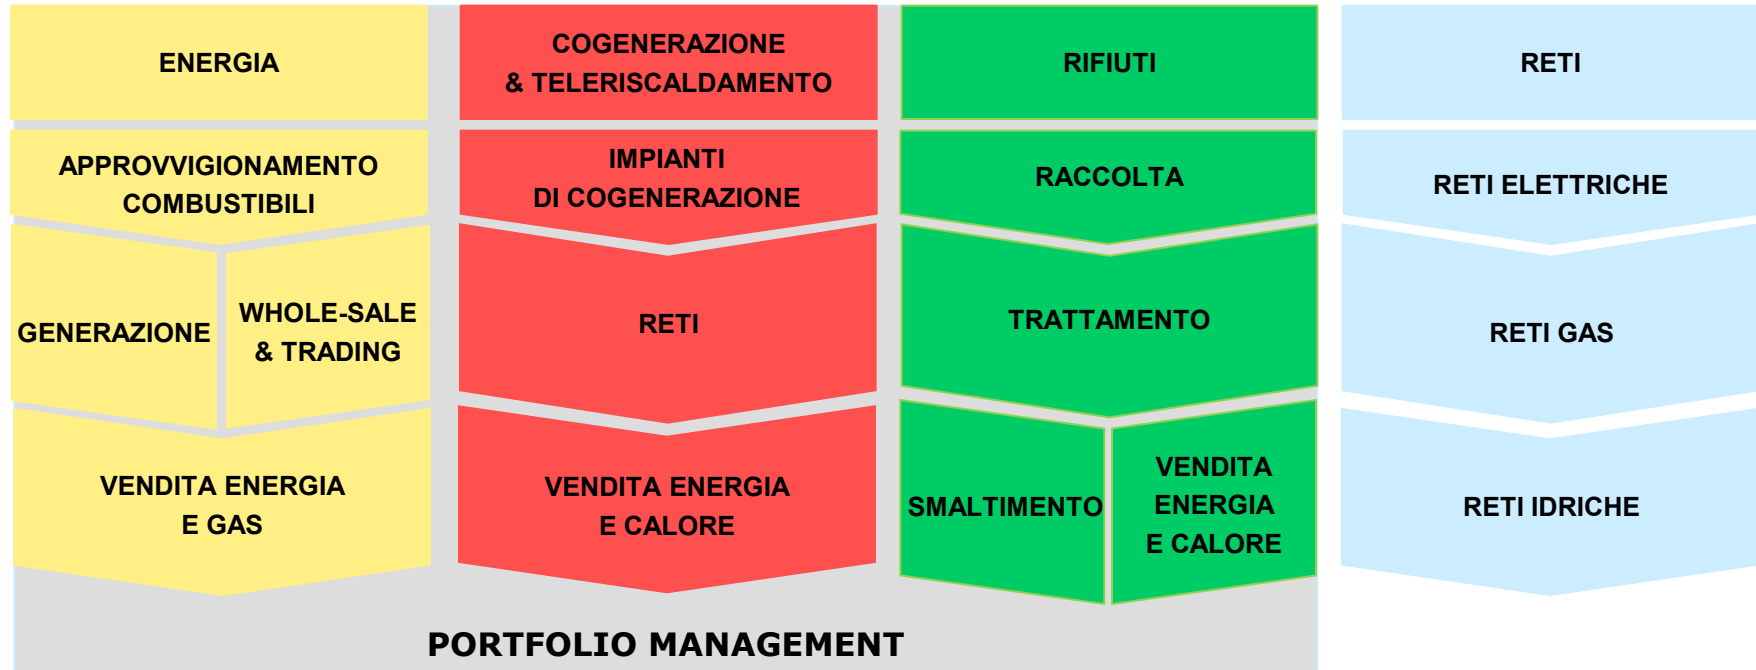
ENERGIA

APPROVVIGIONAMENTO COMBUSTIBILI

GENERAZIONE

WHOLE-SALE & TRADING

VENDITA ENERGIA E GAS

COGENERAZIONE & TELERISCALDAMENTO

IMPIANTI DI COGENERAZIONE

RETI

VENDITA ENERGIA E CALORE

RIFIUTI

RACCOLTA

TRATTAMENTO

SMALTIMENTO

VENDITA ENERGIA E CALORE

RETI

RETI ELETTRICHE

RETI GAS

RETI IDRICHE

PORTFOLIO MANAGEMENT